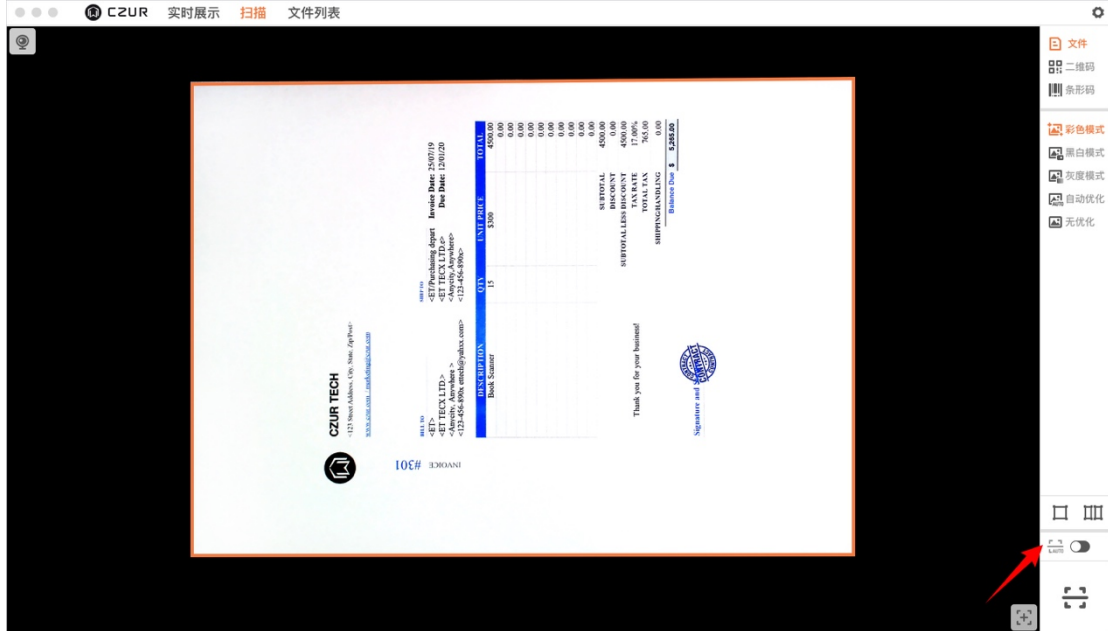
CZUR 实时展示 扫描 文件列表

文件
二维码
条形码

彩色模式
黑白模式
灰度模式
自动优化
无优化

CZUR TECH
<123 Street Address, City, State, ZipPost>
www.czur.com marketing@czur.com

INVOICE #301

BILL TO
<ET>
<ET TECX LTD.>
<Anycity, Anywhere>
<123-456-890x emeth@yahxx.com>

SHIP TO
<ET/Purchasing depart
<ET TECX LTD.e>
<Anycity,Anywhere>
<123-456-890x>

Invoice Date: 25/07/19
Due Date: 12/01/20

| DESCRIPTION | QTY | UNIT PRICE | TOTAL |
|---|---|---|---|
| Book Scanner | 15 | $300 | 4500.00 |
| | | | 0.00 |
| | | | 0.00 |
| | | | 0.00 |
| | | | 0.00 |
| | | | 0.00 |
| | | | 0.00 |
| | | | 0.00 |
| | | | 0.00 |
| | | | 0.00 |

SUBTOTAL 4500.00
DISCOUNT 0.00
SUBTOTAL LESS DISCOUNT 4500.00
TAX RATE 17.00%
TOTAL TAX 765.00
SHIPPING/HANDLING 0.00
Balance Due $ 5,265.00

Thank you for your business!

Signature and

AUTO